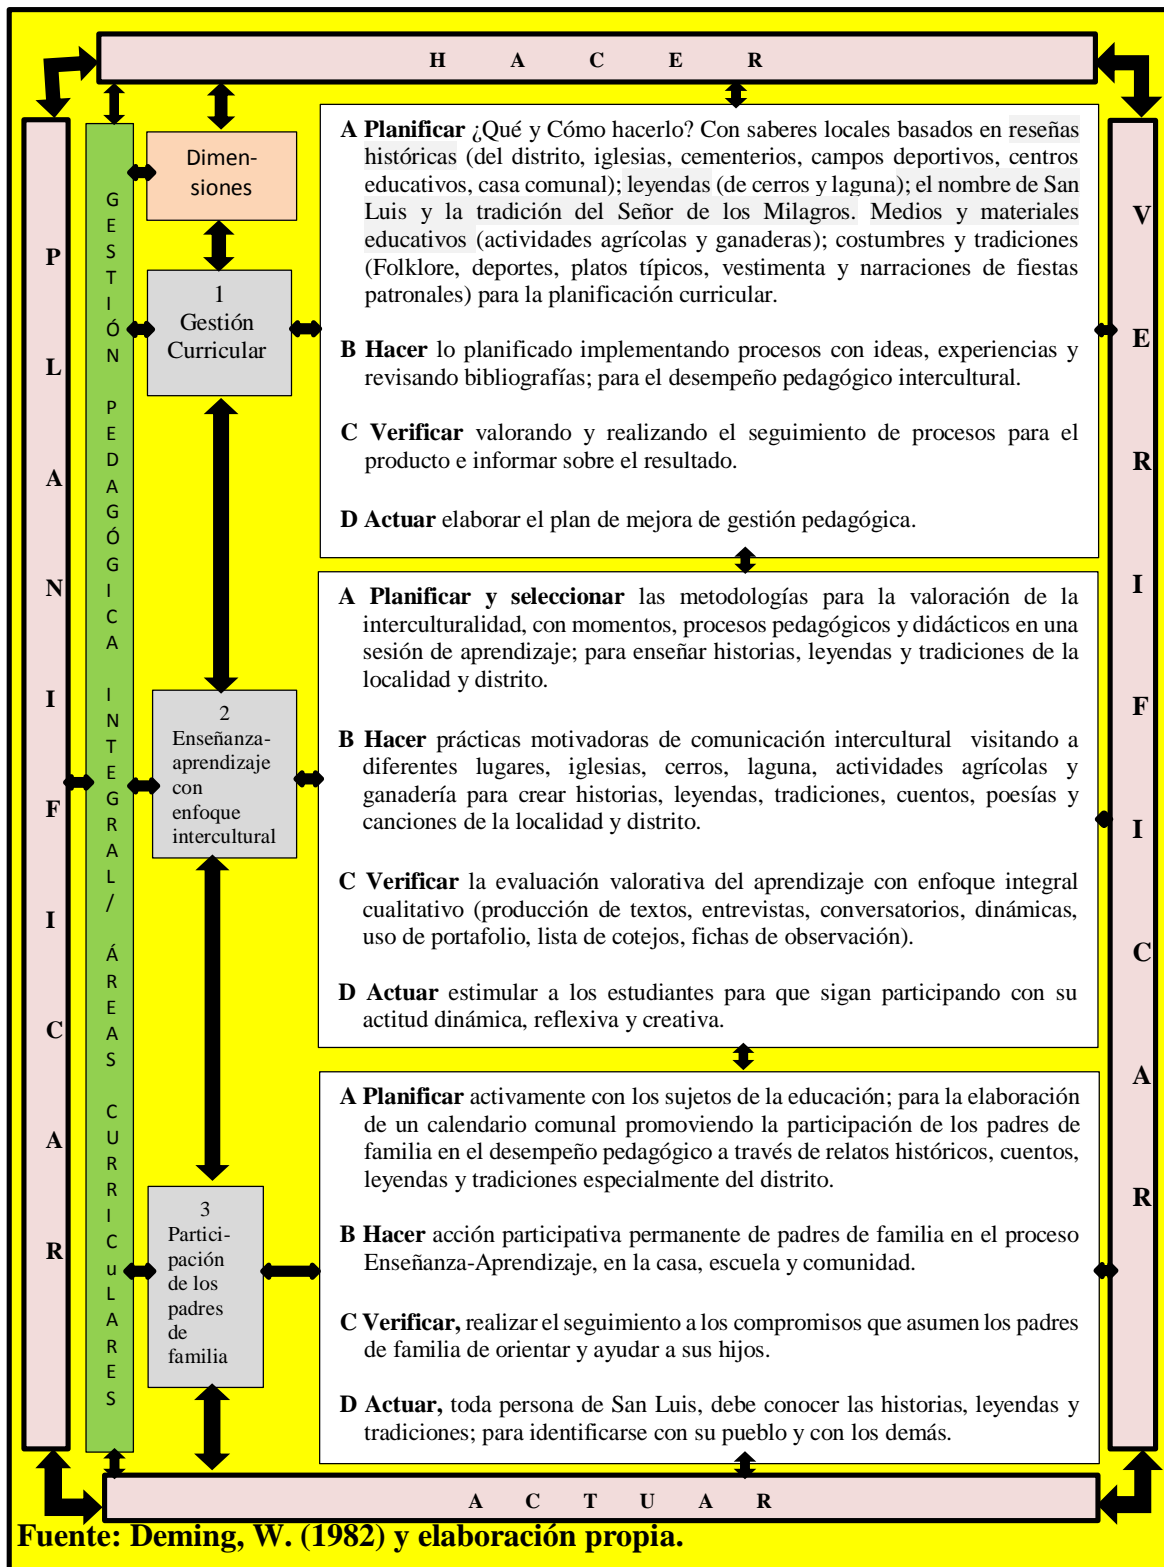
H A C E R

P L A N I F I C A R

GESTIÓN PEDAGÓGICA INTEGRAL / ÁREAS CURRICULARES

Dimen-siones

1
Gestión Curricular

A Planificar ¿Qué y Cómo hacerlo? Con saberes locales basados en reseñas históricas (del distrito, iglesias, cementerios, campos deportivos, centros educativos, casa comunal); leyendas (de cerros y laguna); el nombre de San Luis y la tradición del Señor de los Milagros. Medios y materiales educativos (actividades agrícolas y ganaderas); costumbres y tradiciones (Folklore, deportes, platos típicos, vestimenta y narraciones de fiestas patronales) para la planificación curricular.

B Hacer lo planificado implementando procesos con ideas, experiencias y revisando bibliografías; para el desempeño pedagógico intercultural.

C Verificar valorando y realizando el seguimiento de procesos para el producto e informar sobre el resultado.

D Actuar elaborar el plan de mejora de gestión pedagógica.

2
Enseñanza-aprendizaje con enfoque intercultural

A Planificar y seleccionar las metodologías para la valoración de la interculturalidad, con momentos, procesos pedagógicos y didácticos en una sesión de aprendizaje; para enseñar historias, leyendas y tradiciones de la localidad y distrito.

B Hacer prácticas motivadoras de comunicación intercultural visitando a diferentes lugares, iglesias, cerros, laguna, actividades agrícolas y ganadería para crear historias, leyendas, tradiciones, cuentos, poesías y canciones de la localidad y distrito.

C Verificar la evaluación valorativa del aprendizaje con enfoque integral cualitativo (producción de textos, entrevistas, conversatorios, dinámicas, uso de portafolio, lista de cotejos, fichas de observación).

D Actuar estimular a los estudiantes para que sigan participando con su actitud dinámica, reflexiva y creativa.

3
Partici-pación de los padres de familia

A Planificar activamente con los sujetos de la educación; para la elaboración de un calendario comunal promoviendo la participación de los padres de familia en el desempeño pedagógico a través de relatos históricos, cuentos, leyendas y tradiciones especialmente del distrito.

B Hacer acción participativa permanente de padres de familia en el proceso Enseñanza-Aprendizaje, en la casa, escuela y comunidad.

C Verificar, realizar el seguimiento a los compromisos que asumen los padres de familia de orientar y ayudar a sus hijos.

D Actuar, toda persona de San Luis, debe conocer las historias, leyendas y tradiciones; para identificarse con su pueblo y con los demás.

V E R I F I C A R

A C T U A R

Fuente: Deming, W. (1982) y elaboración propia.